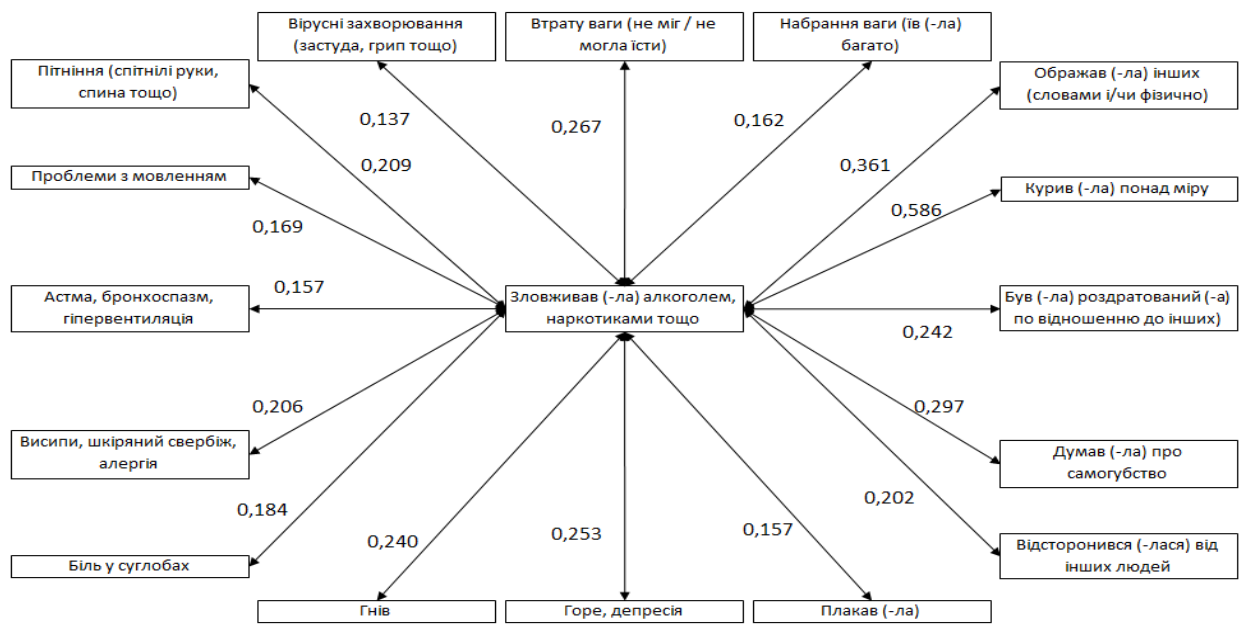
Вірусні захворювання (застуда, грип тощо)

Втрату ваги (не міг / не могла їсти)

Набрання ваги (їв (-ла) багато)

Пітніння (спітнілі руки, спина тощо)

Ображав (-ла) інших (словами і/чи фізично)

0,137

0,267

0,162

0,209

0,361

Проблеми з мовленням

Курив (-ла) понад міру

0,586

0,169

0,157

Астма, бронхоспазм, гіпервентиляція

Зловживав (-ла) алкоголем, наркотиками тощо

Був (-ла) роздратований (-а) по відношенню до інших)

0,242

0,206

0,297

Висипи, шкіряний свербіж, алергія

Думав (-ла) про самогубство

0,202

0,184

0,240

0,253

0,157

Відсторонився (-лася) від інших людей

Біль у суглобах

Гнів

Горе, депресія

Плакав (-ла)